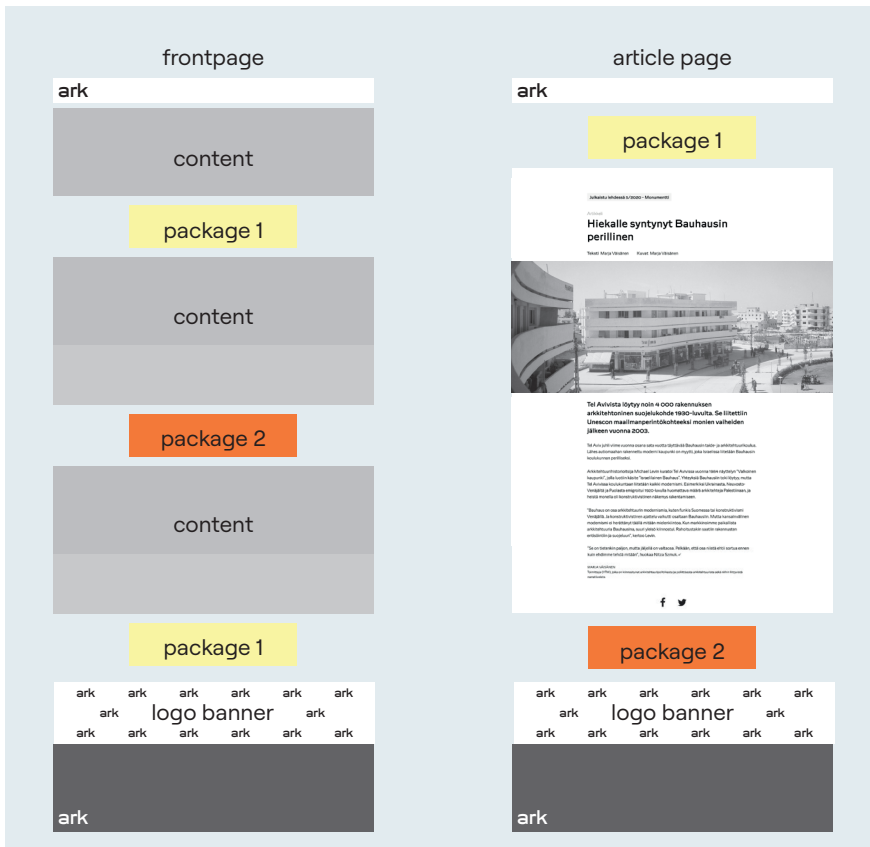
frontpage

ark

content

package 1

content

package 2

content

package 1

ark ark ark ark ark ark
ark logo banner ark
ark ark ark ark ark ark

ark

article page

ark

package 1

Julkaistu lehdessä 1/2020 – Monumentti

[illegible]

Hiekalle syntynyt Bauhausin perillinen

Teksti Marja Väisänen Kuvat Marja Väisänen

Tel Avivista löytyy noin 4 000 rakennuksen arkkitehtoninen suojelukohde 1930-luvulta. Se liitettiin Unescon maailmanperintökohteeksi monien vaiheiden jälkeen vuonna 2003.

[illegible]

package 2

ark ark ark ark ark ark
ark logo banner ark
ark ark ark ark ark ark

ark